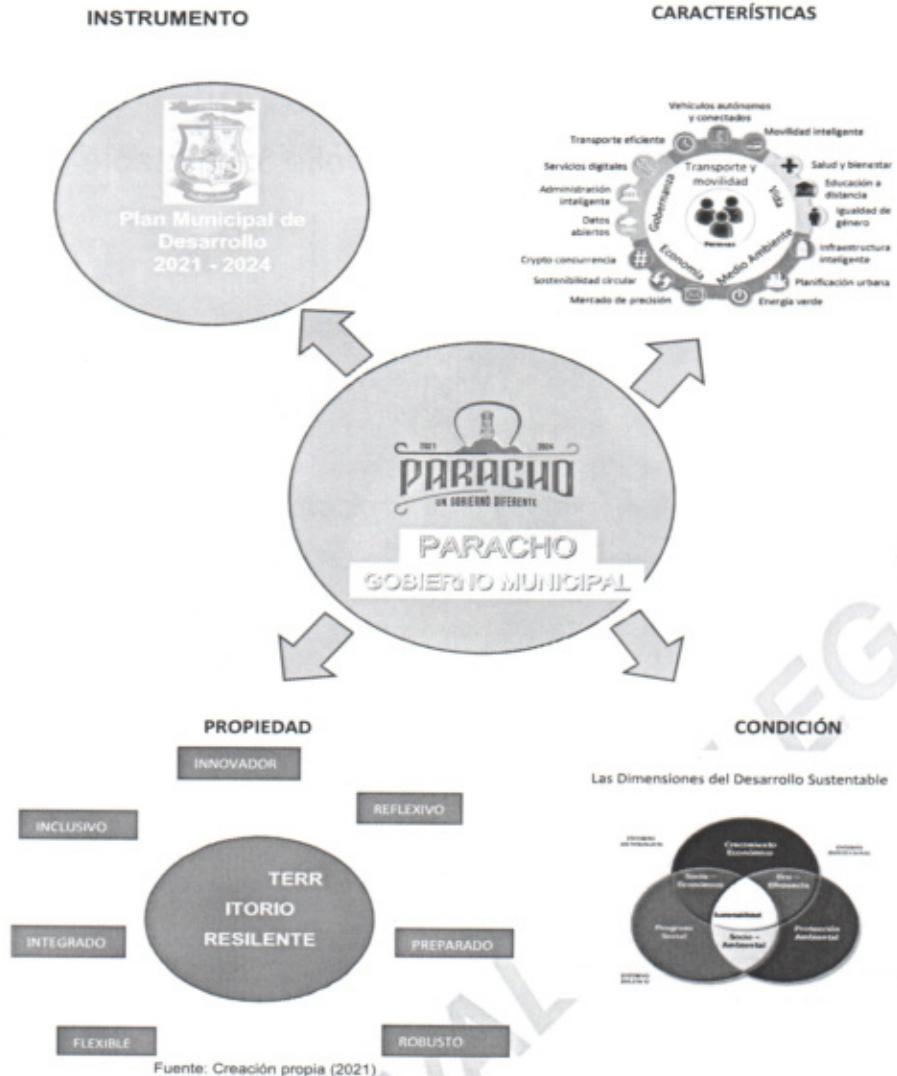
INSTRUMENTO

CARACTERÍSTICAS

Plan Municipal de Desarrollo 2021 - 2024

Vehículos autónomos y conectados

Transporte eficiente

Movilidad inteligente

Servicios digitales

Salud y bienestar

Administración inteligente

Educación a distancia

Datos abiertos

Igualdad de género

Crypto concurrencia

Infraestructura inteligente

Sostenibilidad circular

Planificación urbana

Mercado de precisión

Energía verde

Transporte y movilidad

Gobernanza

Vida

Economía

Medio Ambiente

Personas

2021

2024

PARACHO

UN GOBIERNO DIFERENTE

PARACHO

GOBIERNO MUNICIPAL

PROPIEDAD

CONDICIÓN

INNOVADOR

REFLEXIVO

INCLUSIVO

TERR ITORIO RESILENTE

INTEGRADO

PREPARADO

FLEXIBLE

ROBUSTO

Las Dimensiones del Desarrollo Sustentable

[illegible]

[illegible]

Crecimiento Económico

Socio - Económica

Eco - Eficiencia

Sustentabilidad

Progreso Social

Socio - Ambiental

Protección Ambiental

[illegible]

Fuente: Creación propia (2021)